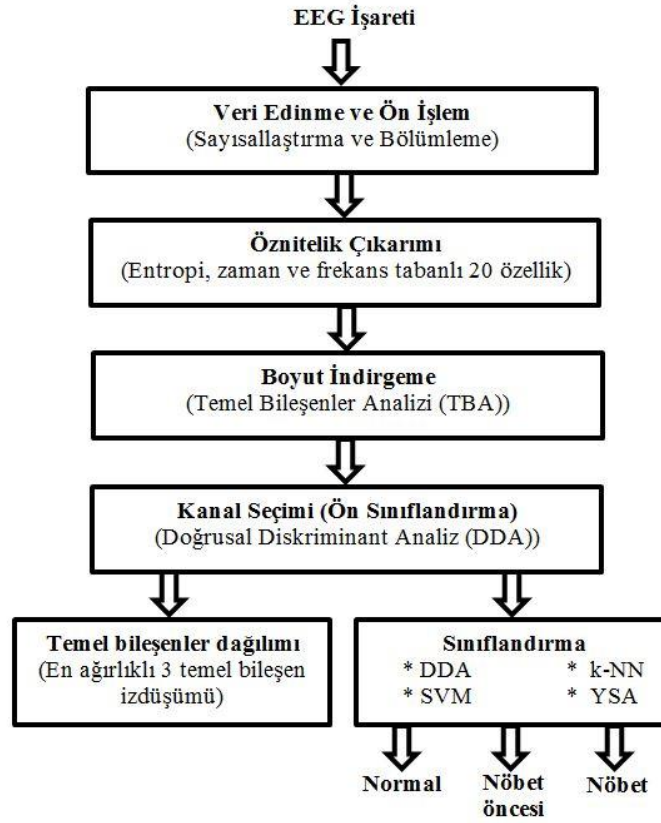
EEG İşareti

Veri Edinme ve Ön İşlem
(Sayısallaştırma ve Bölümleme)

Öznitelik Çıkarımı
(Entropi, zaman ve frekans tabanlı 20 özellik)

Boyut İndirgeme
(Temel Bileşenler Analizi (TBA))

Kanal Seçimi (Ön Sınıflandırma)
(Doğrusal Diskriminant Analiz (DDA))

Temel bileşenler dağılımı
(En ağırlıklı 3 temel bileşen izdüşümü)

Sınıflandırma
* DDA
* k-NN
* SVM
* YSA

Normal

Nöbet öncesi

Nöbet